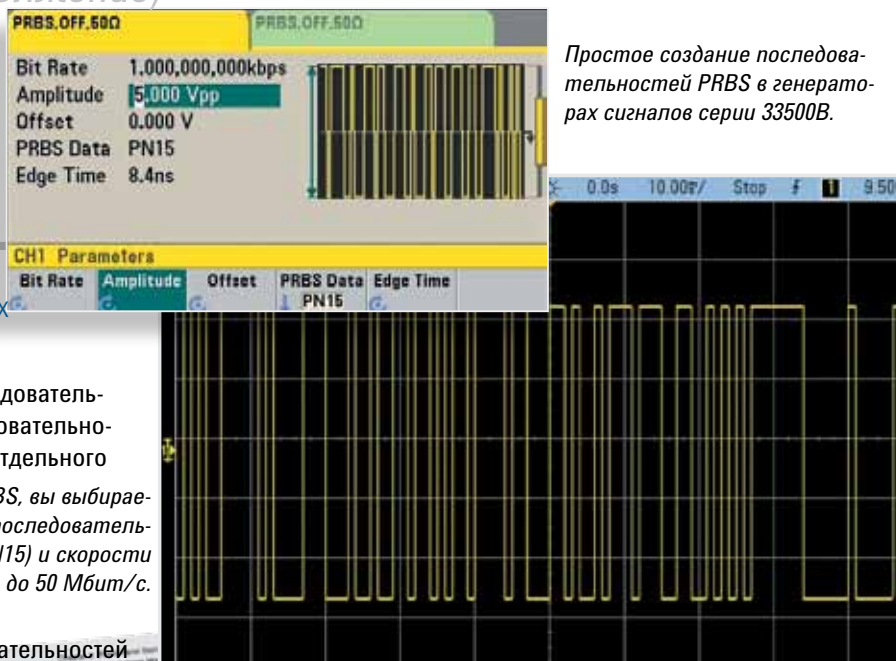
PRBS.OFF.50Ω

PRBS.OFF.50Ω

Bit Rate 1,000,000,000kbps
Amplitude 5.000 Vpp
Offset 0.000 V
PRBS Data PN15
Edge Time 8.4ns

CH1 Parameters

Bit Rate Amplitude Offset PRBS Data PN15 Edge Time

Простое создание последовательностей PRBS в генераторах сигналов серии 33500B.

0.0s 10.00ſ/ Stop 9.50

х

довательовательнотдельного

BS, вы выбираепоследователь(I15) и скорости до 50 Мбит/с.

ательностей